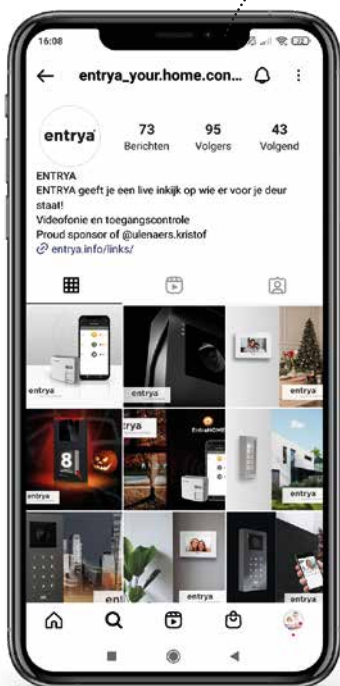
16:08

entrya_your.home.con...

entrya

73 Berichten
95 Volgers
43 Volgend

ENTRYA
ENTRYA geeft je een live inkijk op wie er voor je deur staat!
Videofonie en toegangscontrole
Proud sponsor of @ulenaers.kristof
entrya.info/links/

entrya
entrya
entrya
8
trya
EntryaHOME
entrya
entrya
entrya